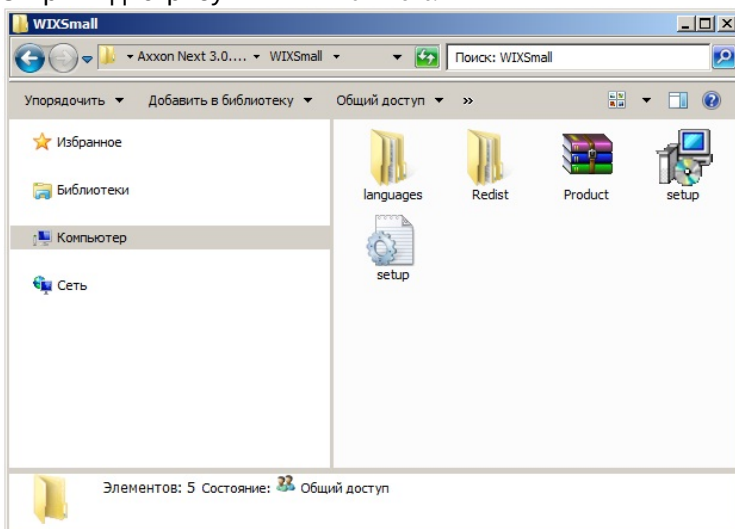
WIXSmall

Axxon Next 3.0.... ▸ WIXSmall ▸

Поиск: WIXSmall

Упорядочить ▼ Добавить в библиотеку ▼ Общий доступ ▼ »

Избранное

Библиотеки

Компьютер

Сеть

languages

Redist

Product

setup

setup

Элементов: 5 Состояние: Общий доступ